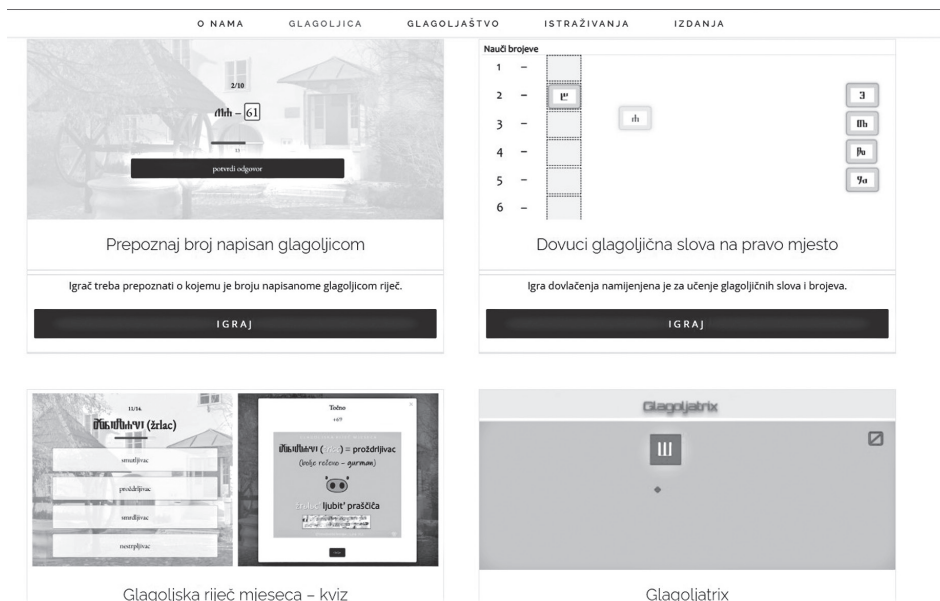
O NAMA GLAGOLJICA GLAGOLJAŠTVO ISTRAŽIVANJA IZDANJA

2/10

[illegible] – 61

potvrdi odgovor

Prepoznaj broj napisan glagoljicom

Igrač treba prepoznati o kojemu je broju napisanome glagoljicom riječ.

IGRAJ

Nauči brojeve

1 –

2 –

3 –

4 –

5 –

6 –

Dovuci glagoljična slova na pravo mjesto

Igra dovlačenja namijenjena je za učenje glagoljičnih slova i brojeva.

IGRAJ

11/14.

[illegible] (žrlac)

smrdljivac

proždrljivac

smrdljivac

nestrpljivac

Točno

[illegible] ([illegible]) = proždrljivac

(bolje rečeno – garman)

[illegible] ljubit' praščića

Glagoljska riječ mjeseca – kviz

Glagoljatrix

Glagoljatrix